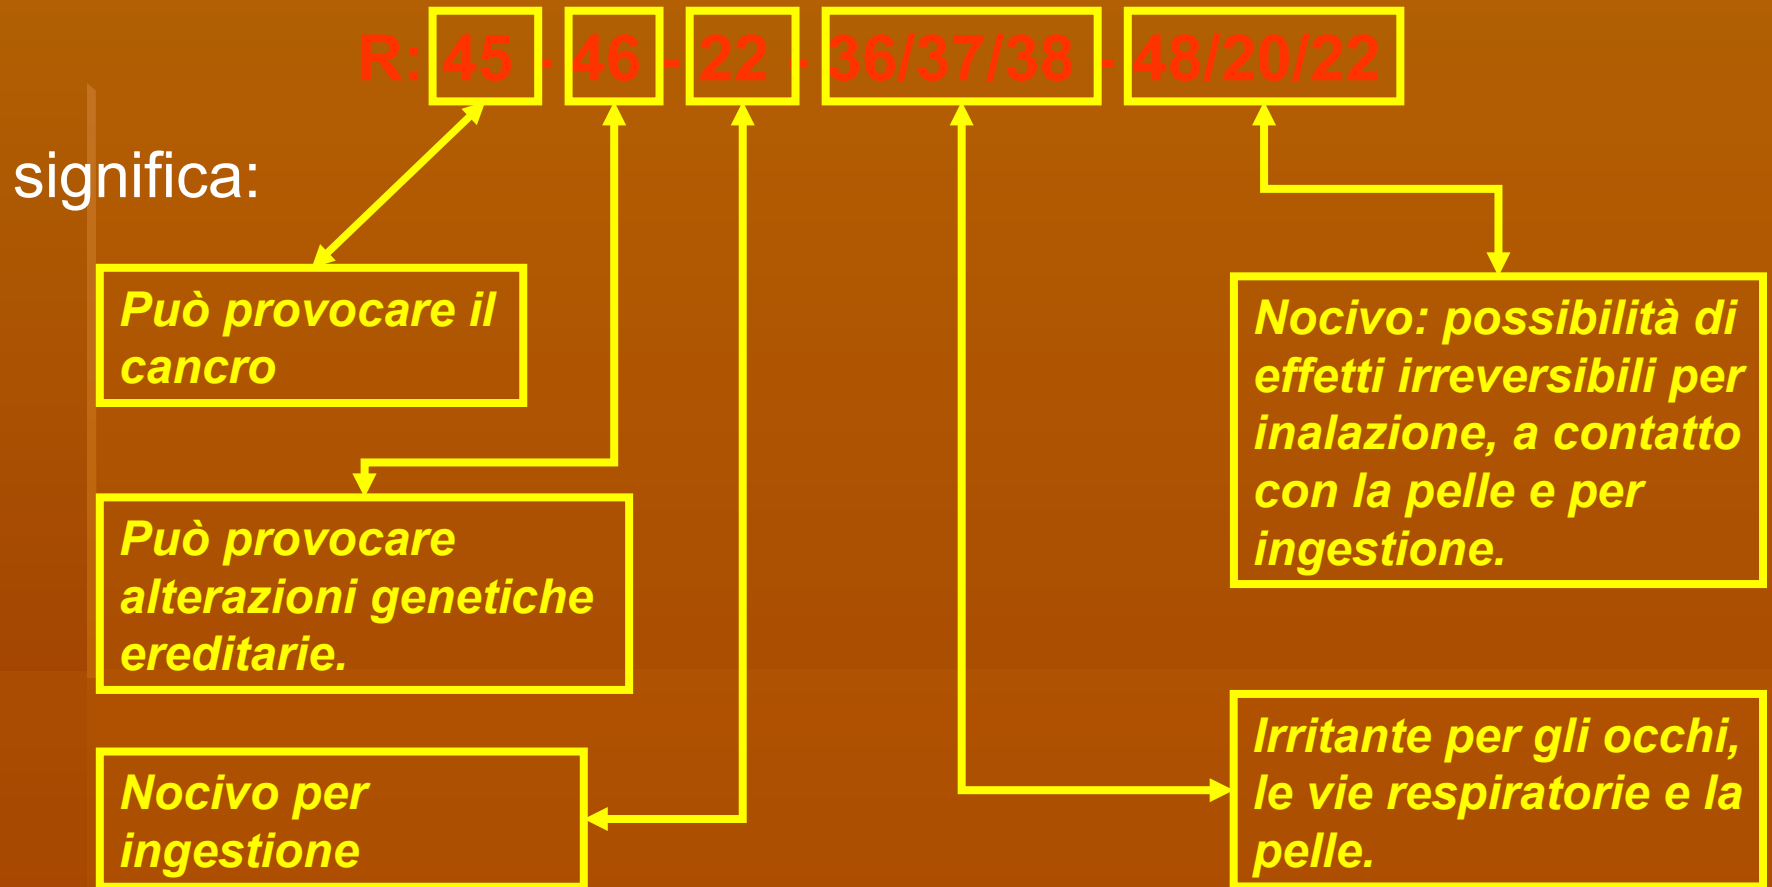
R: 45 - 46 - 22 - 36/37/38 - 48/20/22

significa:

Può provocare il cancro

Può provocare alterazioni genetiche ereditarie.

Nocivo per ingestione

Nocivo: possibilità di effetti irreversibili per inalazione, a contatto con la pelle e per ingestione.

Irritante per gli occhi, le vie respiratorie e la pelle.